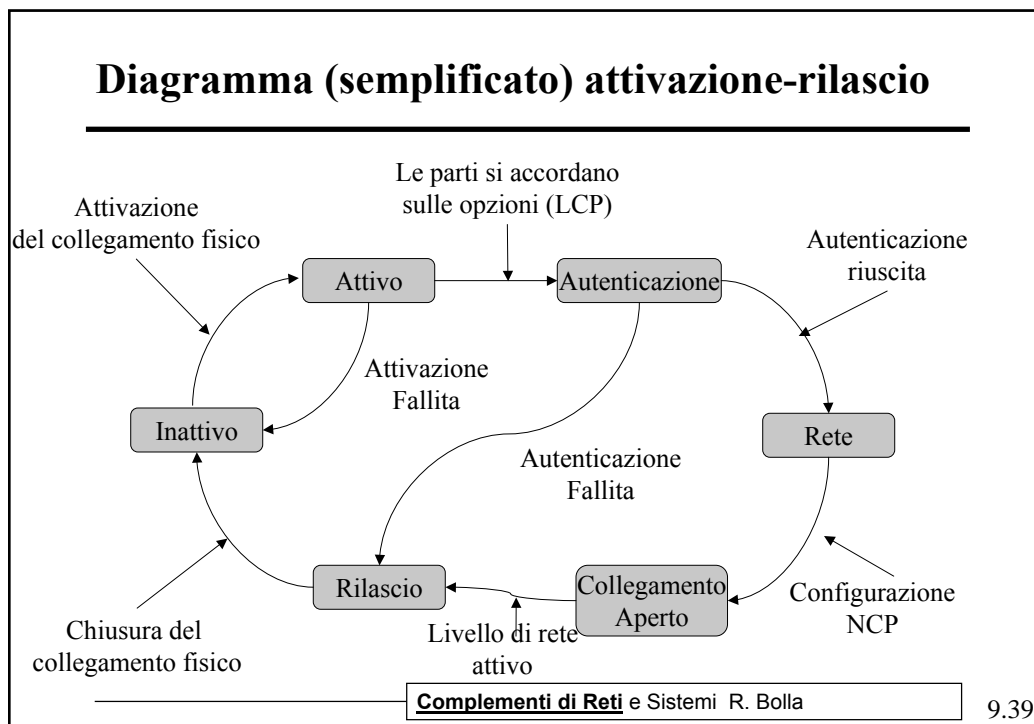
Diagramma (semplificato) attivazione-rilascio

Le parti si accordano sulle opzioni (LCP)

Attivazione del collegamento fisico

Autenticazione riuscita

Attivo

Autenticazione

Attivazione Fallita

Inattivo

Rete

Autenticazione Fallita

Rilascio

Collegamento Aperto

Configurazione NCP

Chiusura del collegamento fisico

Livello di rete attivo

Complementi di Reti e Sistemi R. Bolla

9.39